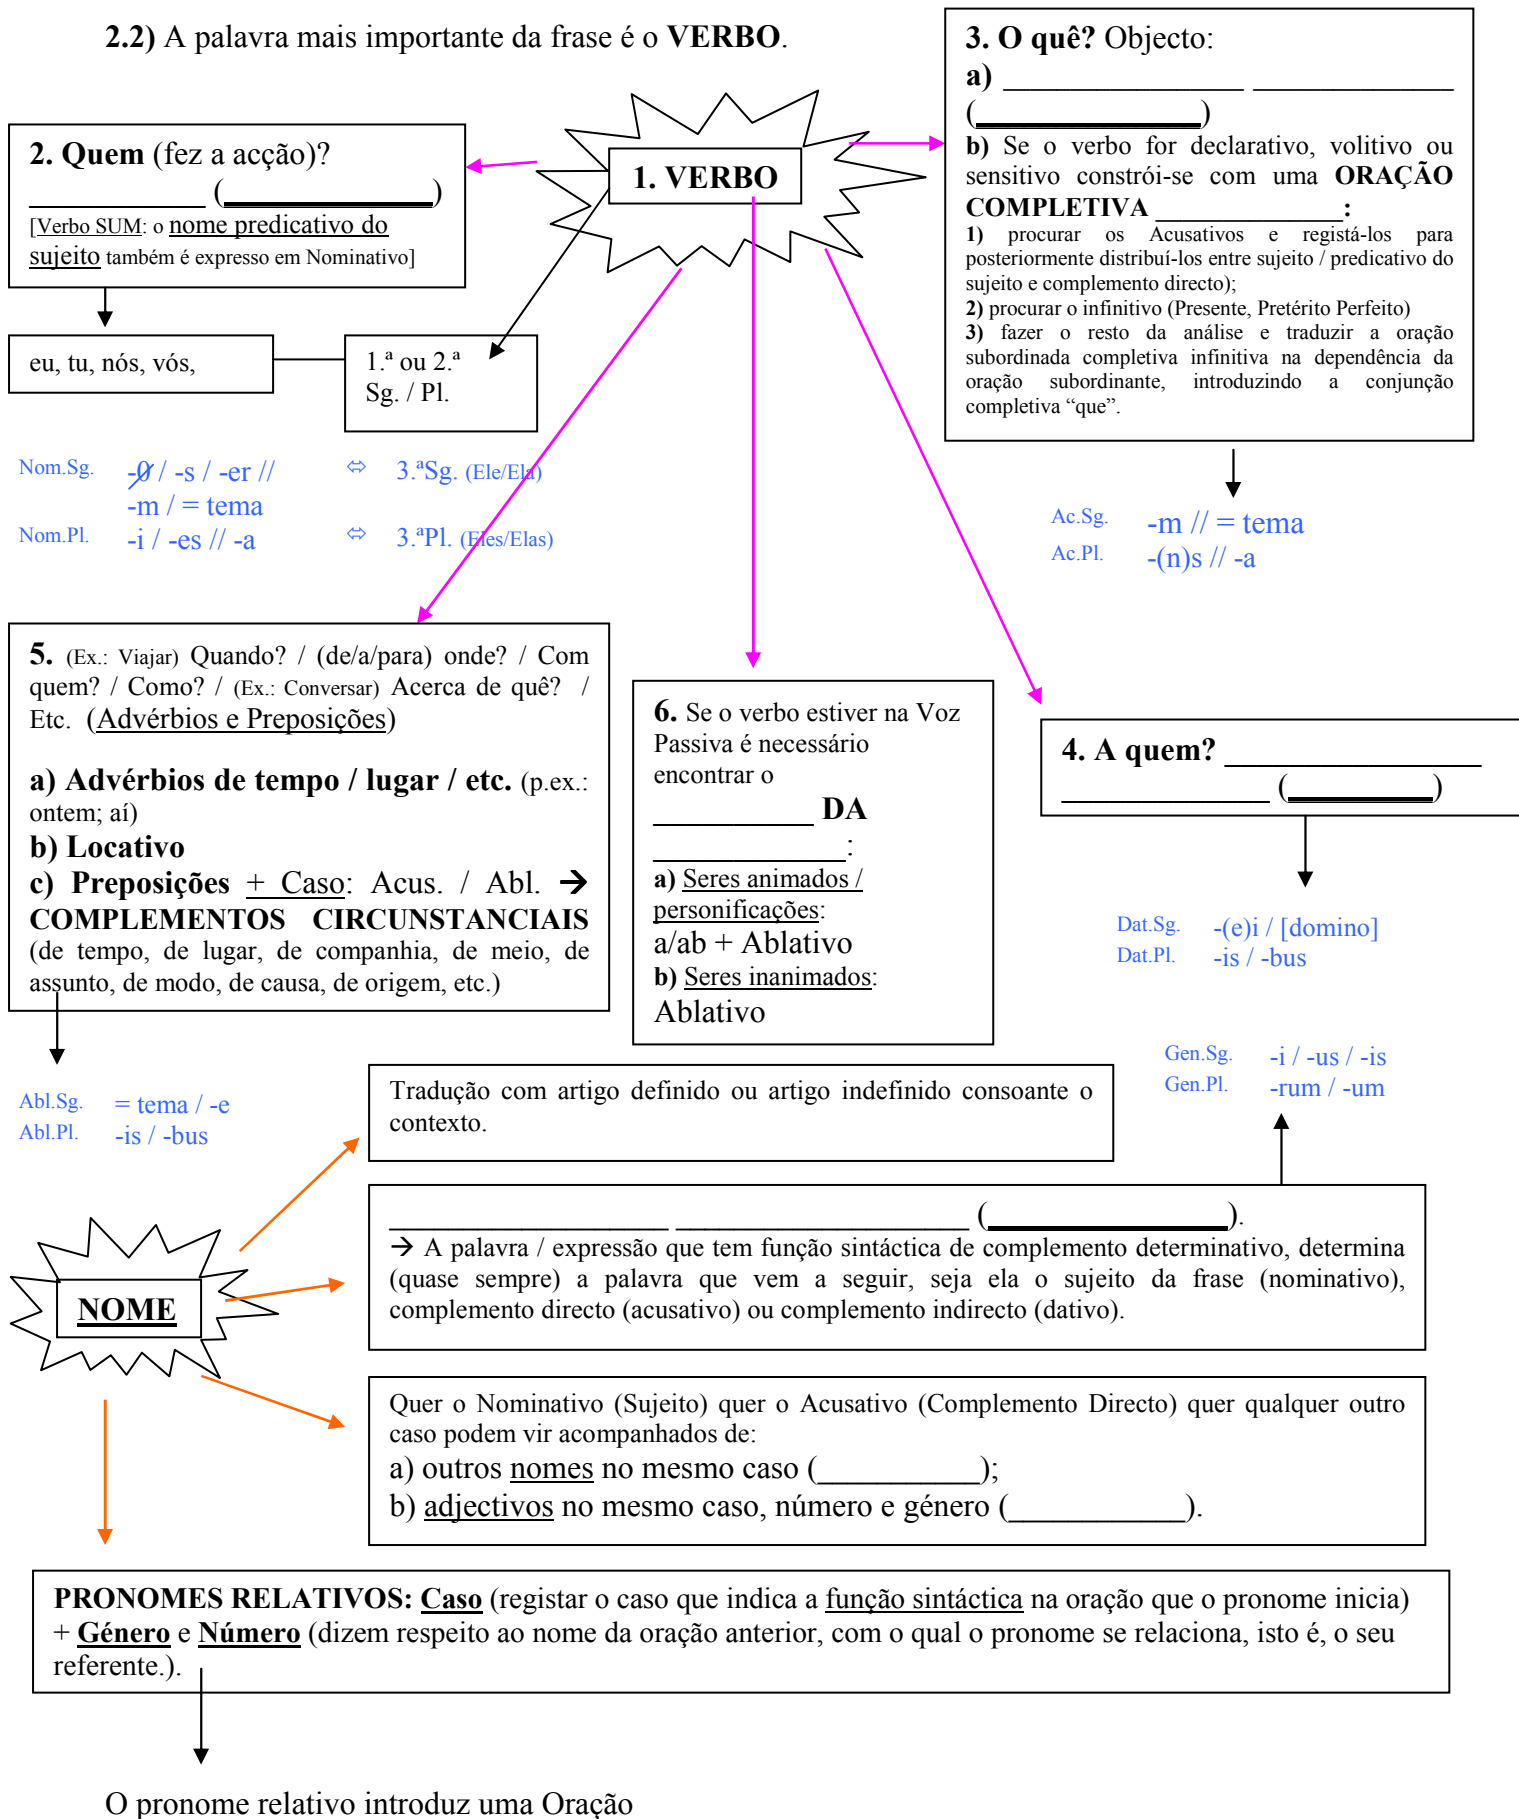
**2.2)** A palavra mais importante da frase é o **VERBO**.

**3. O quê?** Objecto:
**a)** _______________ _______________
(_______________)
**b)** Se o verbo for declarativo, volitivo ou sensitivo constrói-se com uma **ORAÇÃO COMPLETIVA** _____________**:**
**1)** procurar os Acusativos e registá-los para posteriormente distribuí-los entre sujeito / predicativo do sujeito e complemento directo);
**2)** procurar o infinitivo (Presente, Pretérito Perfeito)
**3)** fazer o resto da análise e traduzir a oração subordinada completiva infinitiva na dependência da oração subordinante, introduzindo a conjunção completiva "que".

**2. Quem** (fez a acção)?
_____________ (_______________)
[Verbo SUM: o nome predicativo do sujeito também é expresso em Nominativo]

**1. VERBO**

eu, tu, nós, vós,

1.ª ou 2.ª
Sg. / Pl.

Nom.Sg. -Ø / -s / -er // -m / = tema ⇔ 3.ªSg. (Ele/Ela)
Nom.Pl. -i / -es // -a ⇔ 3.ªPl. (Eles/Elas)

Ac.Sg. -m // = tema
Ac.Pl. -(n)s // -a

**5.** (Ex.: Viajar) Quando? / (de/a/para) onde? / Com quem? / Como? / (Ex.: Conversar) Acerca de quê? / Etc. (Advérbios e Preposições)

**a) Advérbios de tempo / lugar / etc.** (p.ex.: ontem; aí)
**b) Locativo**
**c) Preposições** + Caso: Acus. / Abl. → **COMPLEMENTOS CIRCUNSTANCIAIS** (de tempo, de lugar, de companhia, de meio, de assunto, de modo, de causa, de origem, etc.)

**6.** Se o verbo estiver na Voz Passiva é necessário encontrar o
__________ **DA**
______________:
**a)** Seres animados / personificações:
a/ab + Ablativo
**b)** Seres inanimados:
Ablativo

**4. A quem?** _______________
_______________ (__________)

Dat.Sg. -(e)i / [domino]
Dat.Pl. -is / -bus

Gen.Sg. -i / -us / -is
Gen.Pl. -rum / -um

Abl.Sg. = tema / -e
Abl.Pl. -is / -bus

Tradução com artigo definido ou artigo indefinido consoante o contexto.

**NOME**

_______________ _______________ (_______________).
→ A palavra / expressão que tem função sintáctica de complemento determinativo, determina (quase sempre) a palavra que vem a seguir, seja ela o sujeito da frase (nominativo), complemento directo (acusativo) ou complemento indirecto (dativo).

Quer o Nominativo (Sujeito) quer o Acusativo (Complemento Directo) quer qualquer outro caso podem vir acompanhados de:
a) outros nomes no mesmo caso (__________);
b) adjectivos no mesmo caso, número e género (__________).

**PRONOMES RELATIVOS: Caso** (registar o caso que indica a função sintáctica na oração que o pronome inicia) + **Género** e **Número** (dizem respeito ao nome da oração anterior, com o qual o pronome se relaciona, isto é, o seu referente.).

O pronome relativo introduz uma Oração